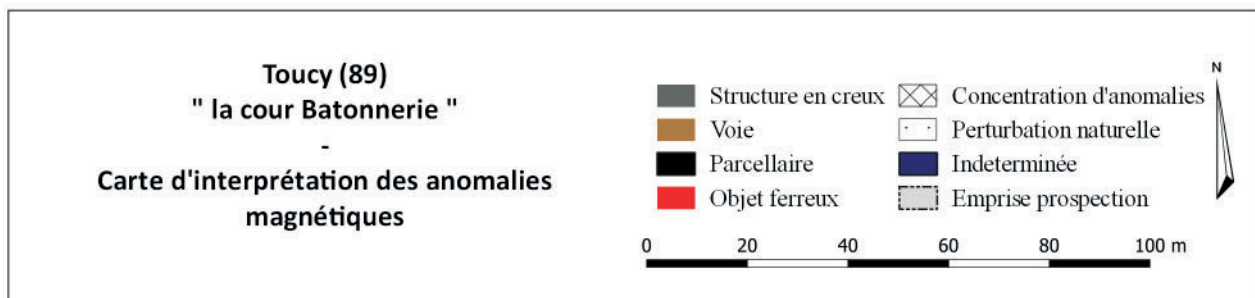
Toucy (89)
" la cour Batonnerie "
-
Carte d'interprétation des anomalies magnétiques

Structure en creux
Voie
Parcellaire
Objet ferreux
Concentration d'anomalies
Perturbation naturelle
Indeterminée
Emprise prospection

N

0 20 40 60 80 100 m